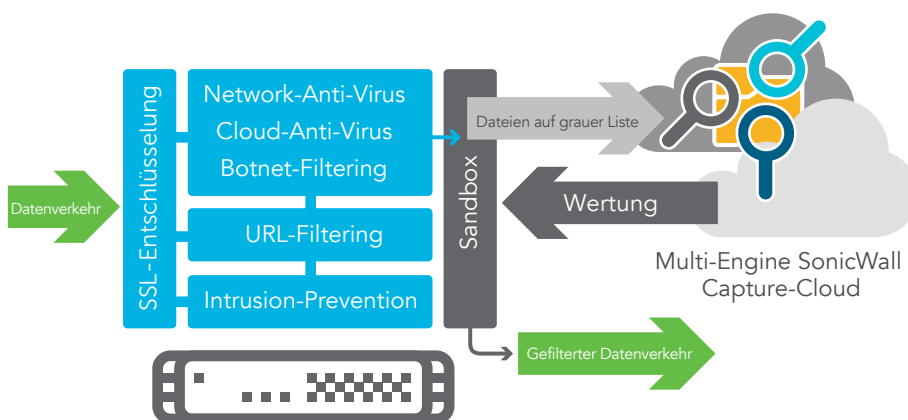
Datenverkehr

SSL-Entschlüsselung

Network-Anti-Virus
Cloud-Anti-Virus
Botnet-Filtering

URL-Filtering

Intrusion-Prevention

Sandbox

Dateien auf grauer Liste

Wertung

Multi-Engine SonicWall Capture-Cloud

Gefilterter Datenverkehr